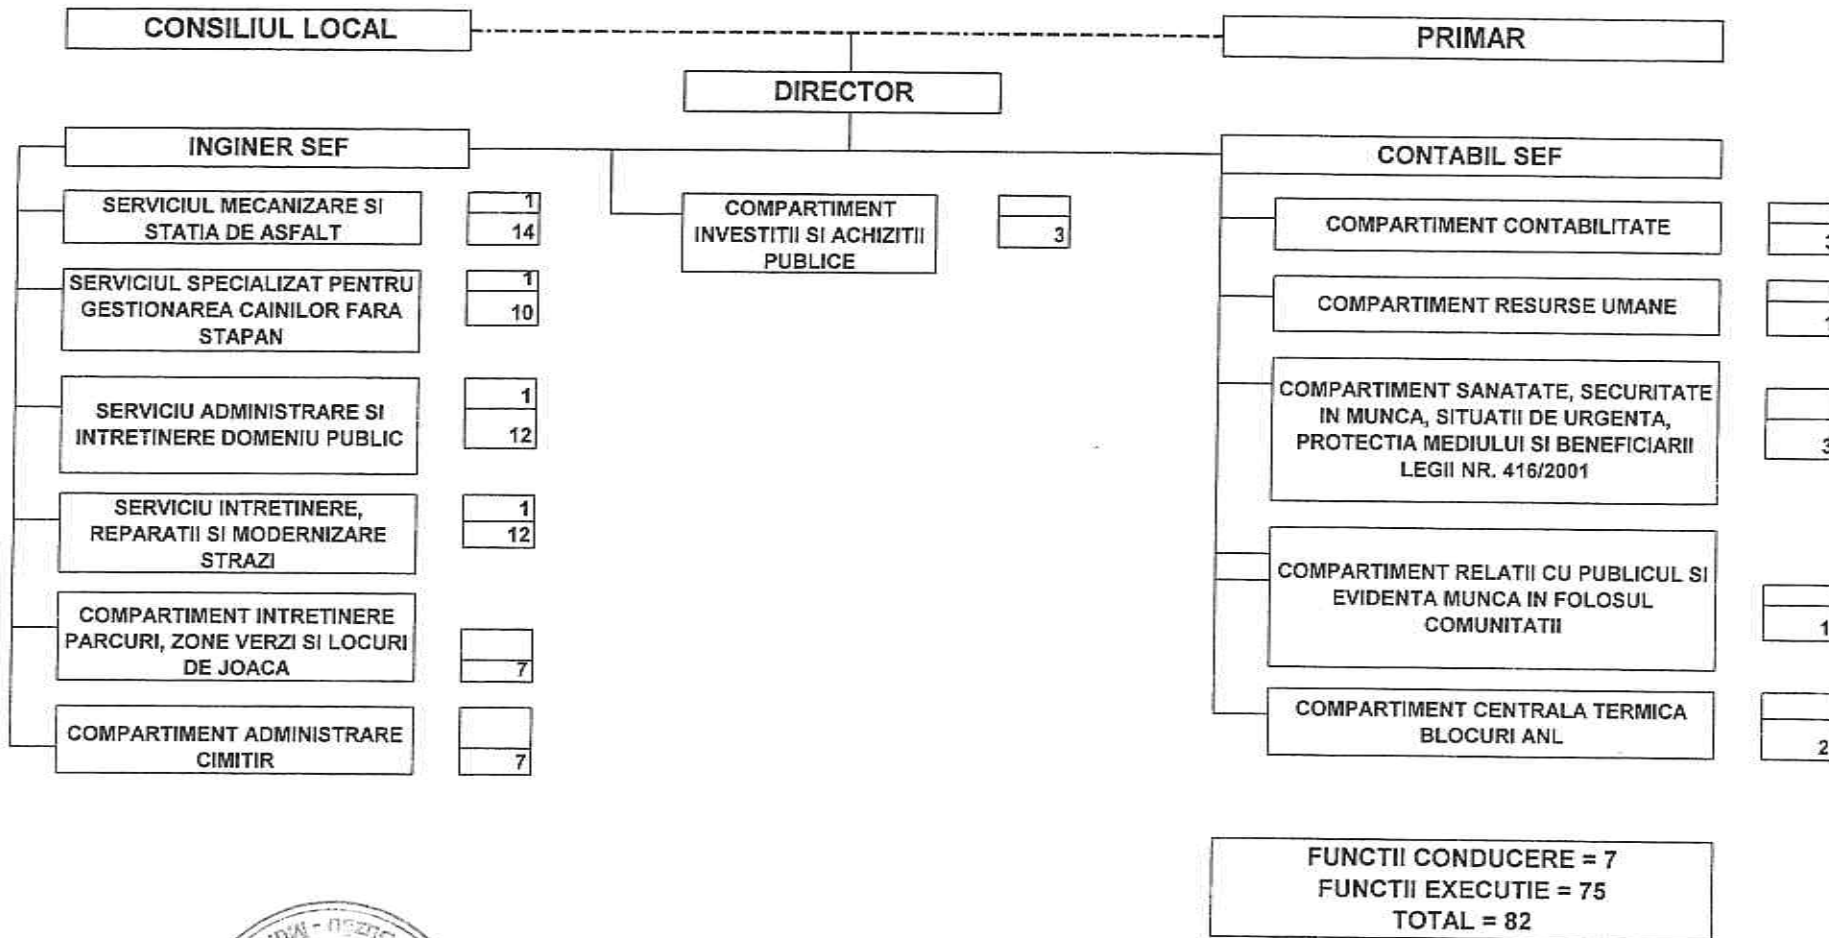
CONSILIUL LOCAL

PRIMAR

DIRECTOR

INGINER SEF

CONTABIL SEF

SERVICIUL MECANIZARE SI STATIA DE ASFALT

1
14

COMPARTIMENT INVESTITII SI ACHIZITII PUBLICE

3

COMPARTIMENT CONTABILITATE

3

SERVICIUL SPECIALIZAT PENTRU GESTIONAREA CAINILOR FARA STAPAN

1
10

COMPARTIMENT RESURSE UMANE

1

SERVICIU ADMINISTRARE SI INTRETINERE DOMENIU PUBLIC

1
12

COMPARTIMENT SANATATE, SECURITATE IN MUNCA, SITUATII DE URGENTA, PROTECTIA MEDIULUI SI BENEFICIARII LEGII NR. 416/2001

3

SERVICIU INTRETINERE, REPARATII SI MODERNIZARE STRAZI

1
12

COMPARTIMENT RELATII CU PUBLICUL SI EVIDENTA MUNCA IN FOLOSUL COMUNITATII

1

COMPARTIMENT INTRETINERE PARCURI, ZONE VERZI SI LOCURI DE JOACA

7

COMPARTIMENT ADMINISTRARE CIMITIR

7

COMPARTIMENT CENTRALA TERMICA BLOCURI ANL

2

FUNCTII CONDUCERE = 7
FUNCTII EXECUTIE = 75
TOTAL = 82